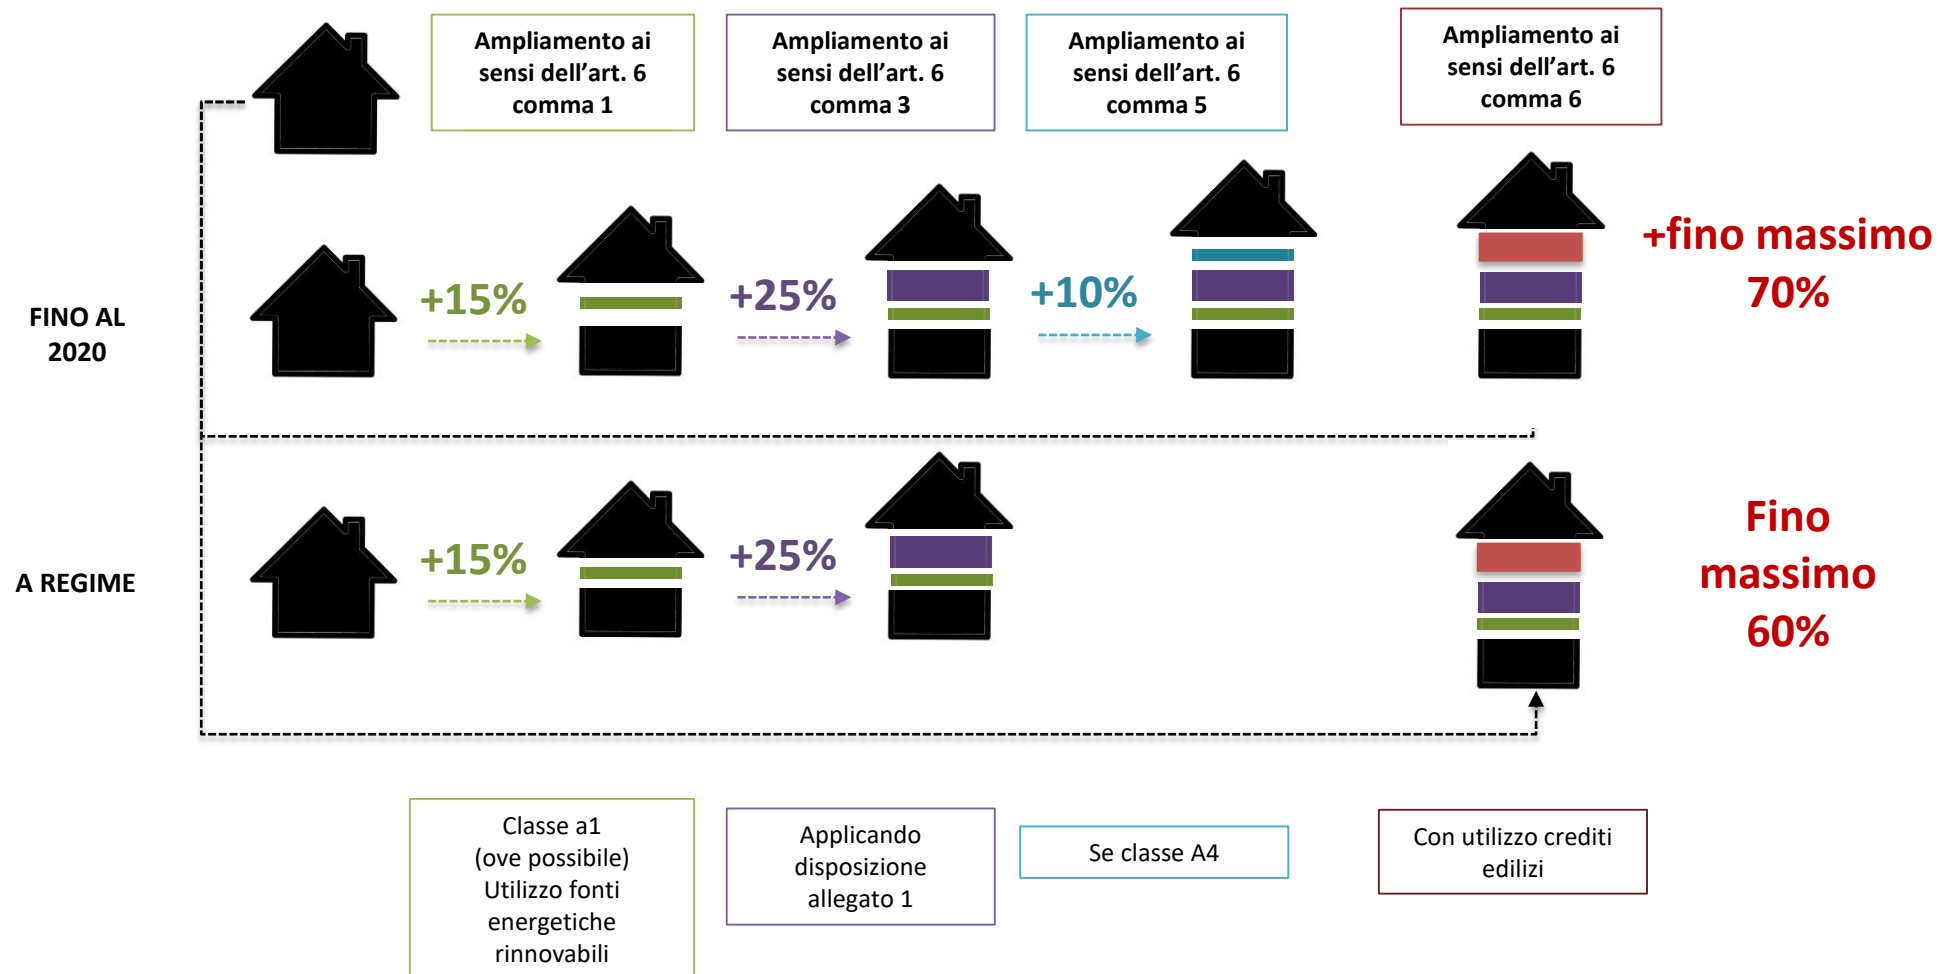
Ampliamento ai sensi dell'art. 6 comma 1

Ampliamento ai sensi dell'art. 6 comma 3

Ampliamento ai sensi dell'art. 6 comma 5

Ampliamento ai sensi dell'art. 6 comma 6

FINO AL 2020

+15%

+25%

+10%

+fino massimo 70%

A REGIME

+15%

+25%

Fino massimo 60%

Classe a1 (ove possibile) Utilizzo fonti energetiche rinnovabili

Applicando disposizione allegato 1

Se classe A4

Con utilizzo crediti edilizi